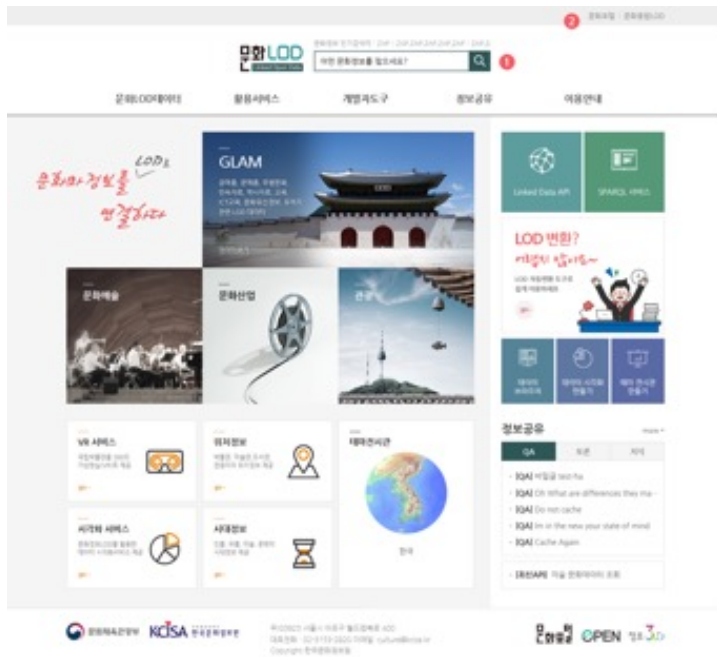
2 문화포털 | 문화정보원LOD

문화LOD

어떤 문화정보를 찾으세요?

1

문화LOD데이터 활용서비스 개발자도구 정보공유 이용안내

문화와 정보를 LOD로 연결하다

GLAM

문화예술

문화산업

관광

Linked Data API

SPARQL 서비스

LOD 변환?

어렵지 않아요~

데이터 시각화 만들기

정보공유

more +

QA 토론 자료

[QA] 비밀글 test ha

[QA] Oh What are differences they ma

[QA] Do not cache

[QA] Im in the new your state of mind

[QA] Cache Again

[최신API] 지금 문화데이터 조회

VR 서비스

위치정보

테마전시관

시각화 서비스

시대정보

한국

문화체육관광부 KCISA 한국문화정보원

문화포털 OPEN 정부3.0